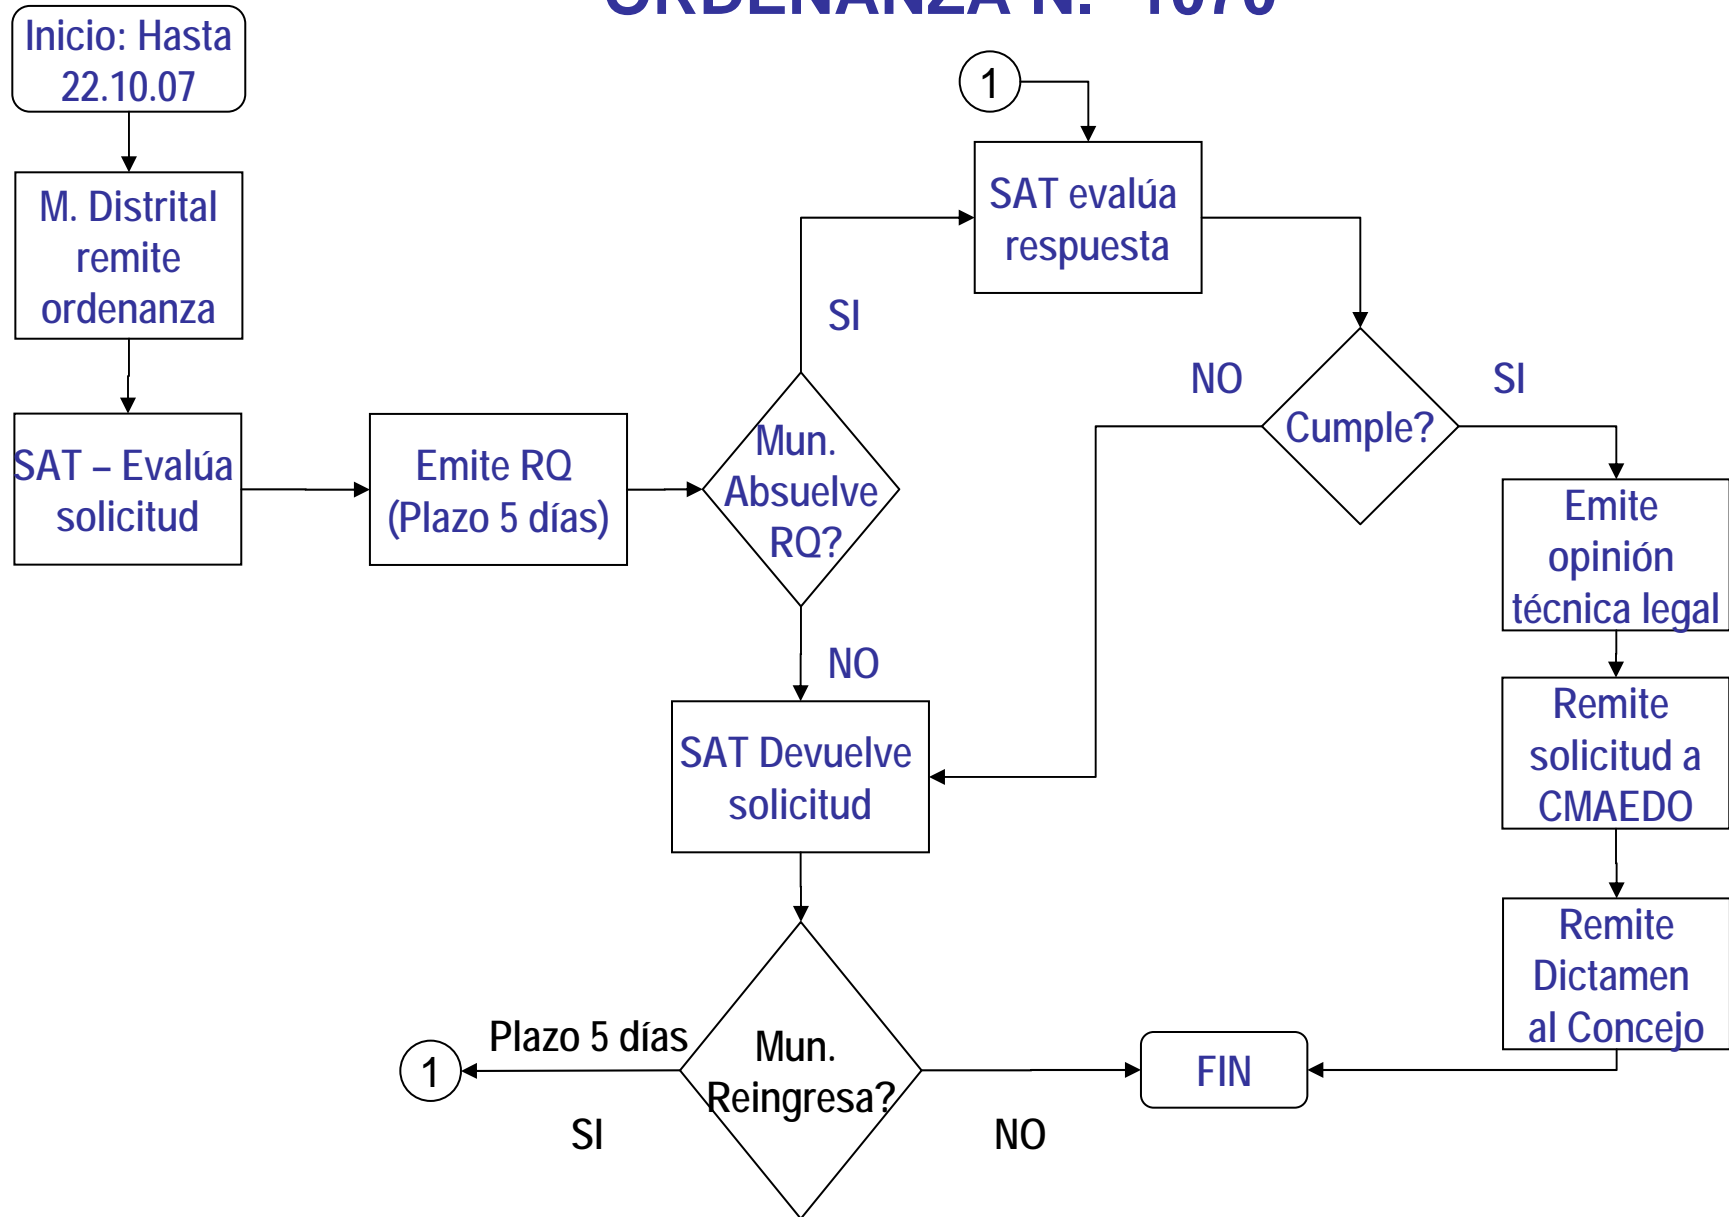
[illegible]

Inicio: Hasta 22.10.07

M. Distrital remite ordenanza

SAT – Evalúa solicitud

Emite RQ (Plazo 5 días)

Mun. Absuelve RQ?

SI

NO

1

SAT evalúa respuesta

Cumple?

NO

SI

Emite opinión técnica legal

Remite solicitud a CMAEDO

Remite Dictamen al Concejo

SAT Devuelve solicitud

Mun. Reingresa?

Plazo 5 días

1

SI

NO

FIN